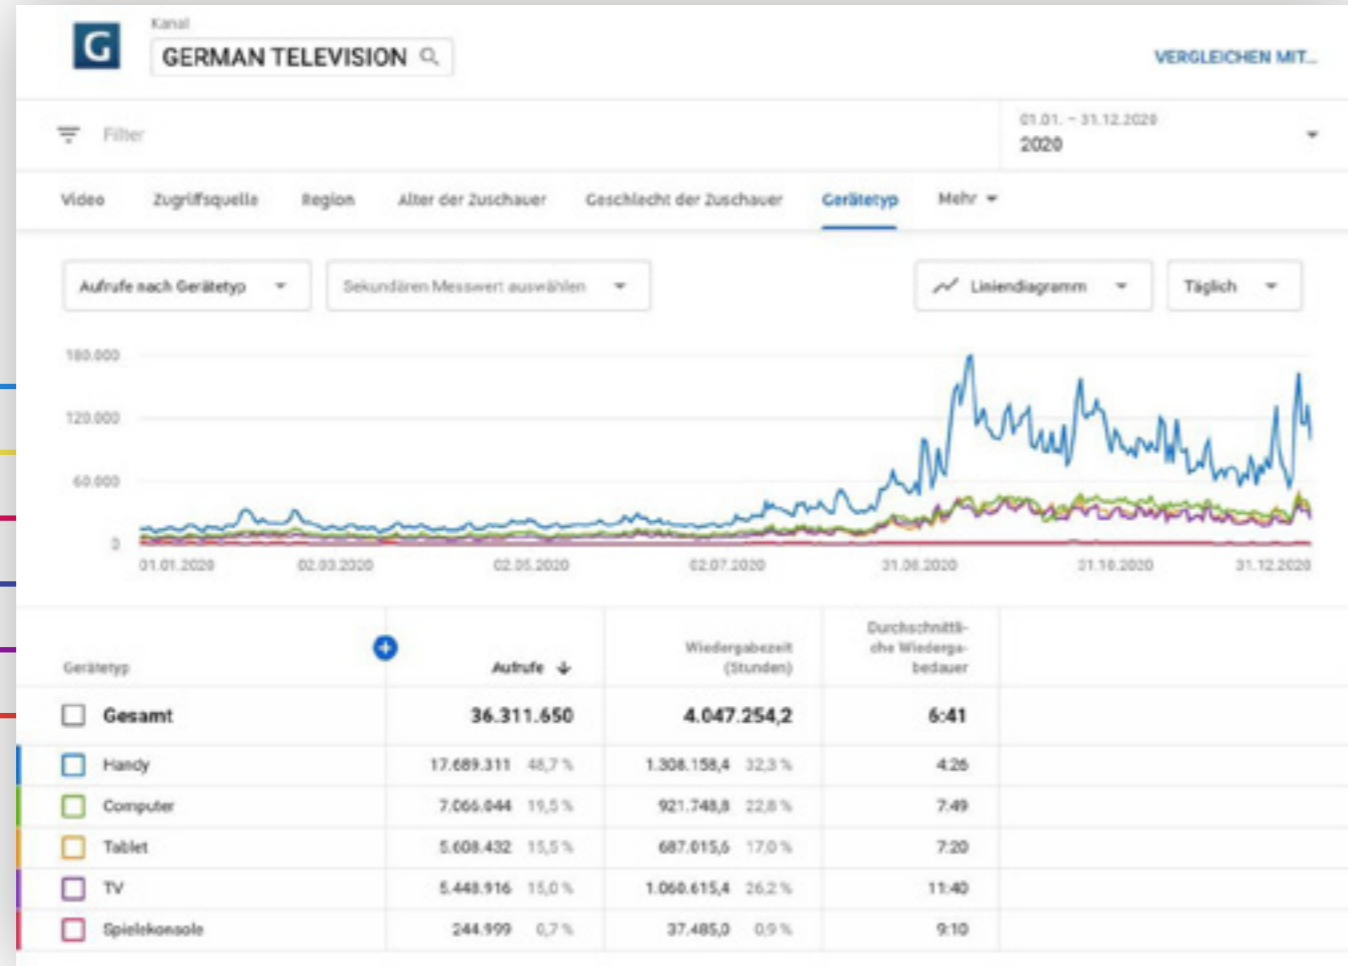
G

Kanal
GERMAN TELEVISION

VERGLEICHEN MIT...

Filter

01.01. – 31.12.2020
2020

Video | Zugriffsquelle | Region | Alter der Zuschauer | Geschlecht der Zuschauer | Gerätetyp | Mehr

Aufrufe nach Gerätetyp

Sekundären Messwert auswählen

Liniendiagramm

Täglich

180.000
120.000
60.000
0

01.01.2020 | 02.03.2020 | 02.05.2020 | 02.07.2020 | 31.08.2020 | 31.10.2020 | 31.12.2020

| Gerätetyp | Aufrufe ↓ | | Wiedergabezeit (Stunden) | | Durchschnittliche Wiedergabedauer |
|---|---|---|---|---|---|
| Gesamt | 36.311.650 | | 4.047.254,2 | | 6:41 |
| Handy | 17.689.311 | 48,7 % | 1.308.158,4 | 32,3 % | 4:26 |
| Computer | 7.066.044 | 19,5 % | 921.748,8 | 22,8 % | 7:49 |
| Tablet | 5.608.432 | 15,5 % | 687.015,6 | 17,0 % | 7:20 |
| TV | 5.448.916 | 15,0 % | 1.060.615,4 | 26,2 % | 11:40 |
| Spielekonsole | 244.999 | 0,7 % | 37.485,0 | 0,9 % | 9:10 |